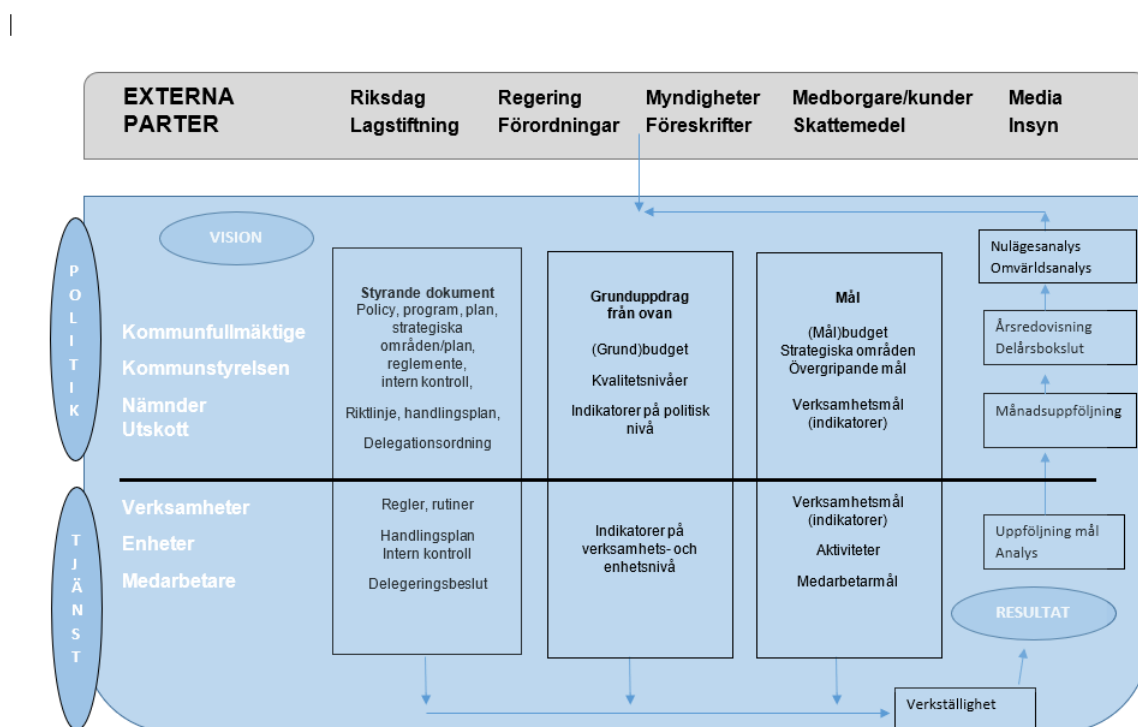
EXTERNA PARTER

Riksdag
Lagstiftning

Regering
Förordningar

Myndigheter
Föreskrifter

Medborgare/kunder
Skattemedel

Media
Insyn

VISION

P
O
L
I
T
I
K

Kommunfullmäktige
Kommunstyrelsen
Nämnder
Utskott

Styrande dokument
Policy, program, plan, strategiska områden/plan, reglemente, intern kontroll,

Riktlinje, handlingsplan,

Delegationsordning

Grunduppdrag från ovan

(Grund)budget

Kvalitetsnivåer

Indikatorer på politisk nivå

Mål

(Mål)budget
Strategiska områden
Övergripande mål

Verksamhetsmål (indikatorer)

Nulägesanalys
Omvärldsanalys

Årsredovisning
Delårsbokslut

Månadsuppföljning

T
J
Ä
N
S
T

Verksamheter
Enheter
Medarbetare

Regler, rutiner

Handlingsplan
Intern kontroll

Delegeringsbeslut

Indikatorer på verksamhets- och enhetsnivå

Verksamhetsmål (indikatorer)

Aktiviteter

Medarbetarmål

Uppföljning mål
Analys

RESULTAT

Verkställighet